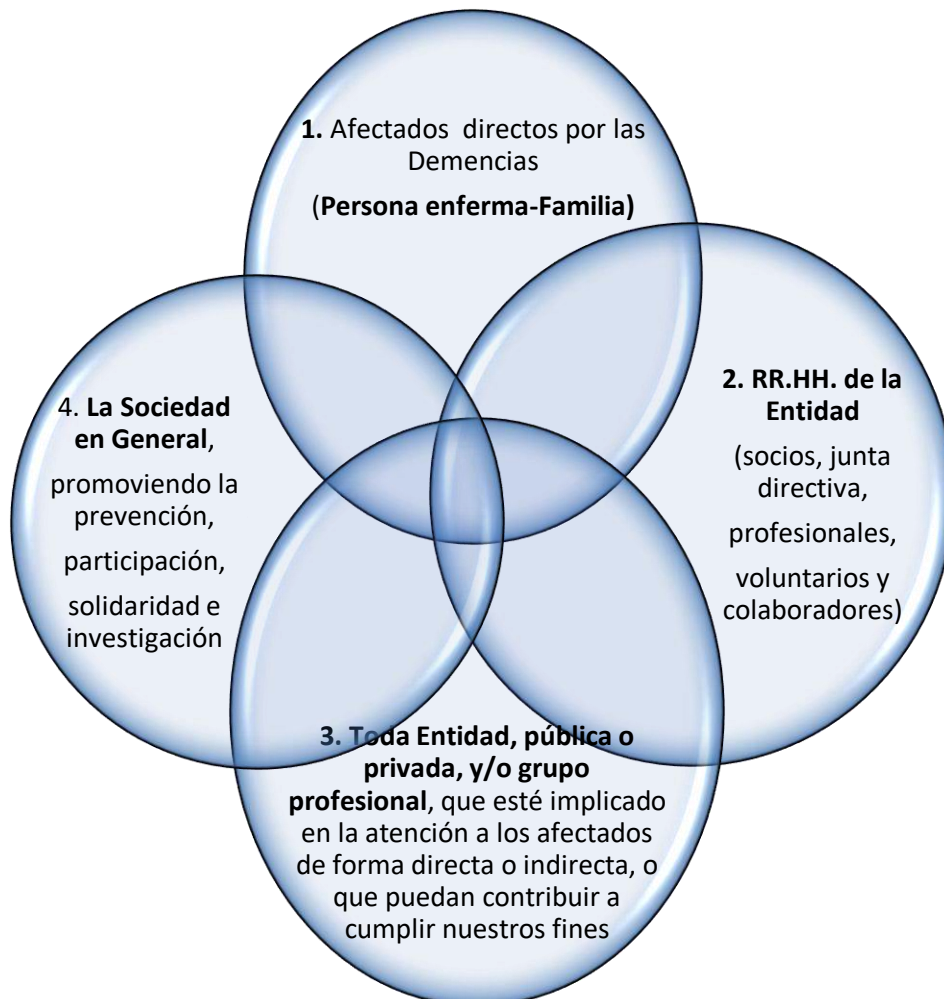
1. Afectados directos por las Demencias

(Persona enferma-Familia)

2. RR.HH. de la Entidad

(socios, junta directiva,

profesionales,

voluntarios y colaboradores)

3. Toda Entidad, pública o privada, y/o grupo profesional, que esté implicado en la atención a los afectados de forma directa o indirecta, o que puedan contribuir a cumplir nuestros fines

4. La Sociedad en General,

promoviendo la prevención,

participación,

solidaridad e investigación